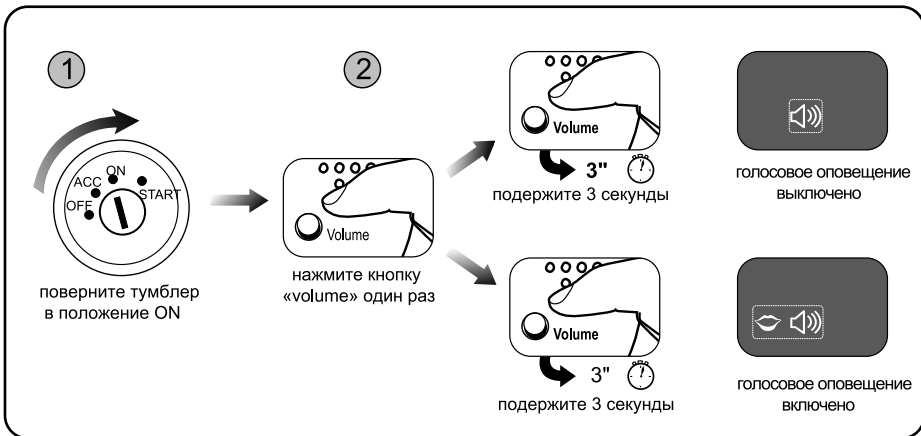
1

ACC ON
OFF START

поверните тумблер в положение ON

2

Volume

нажмите кнопку «volume» один раз

Volume

3"

подержите 3 секунды

голосовое оповещение выключено

Volume

3"

подержите 3 секунды

голосовое оповещение включено